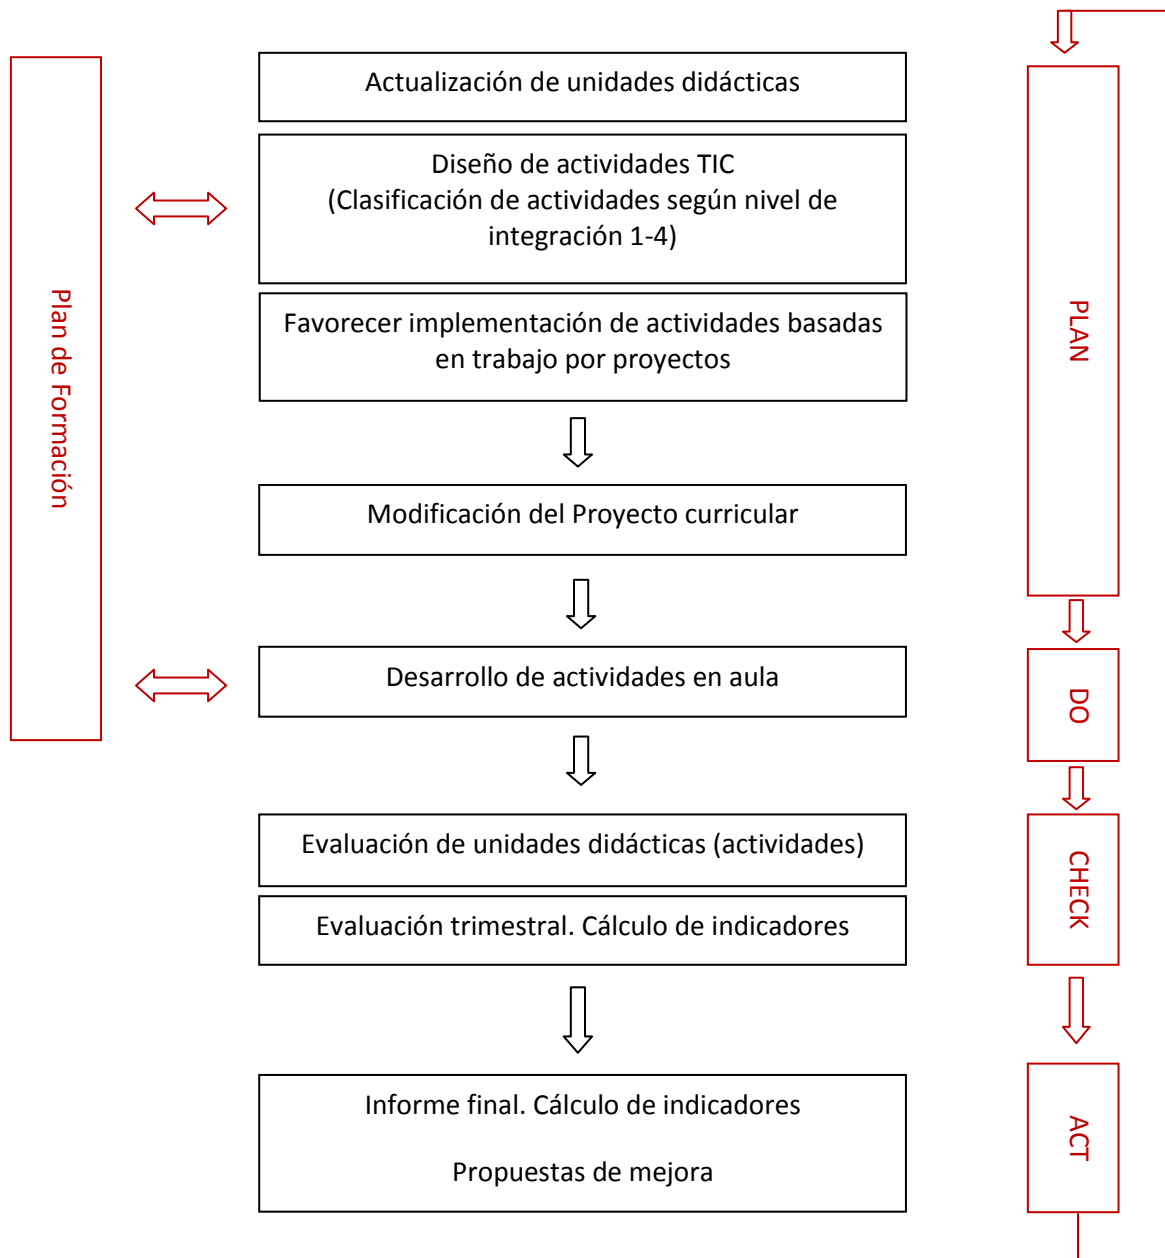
Plan de Formación

Actualización de unidades didácticas

Diseño de actividades TIC
(Clasificación de actividades según nivel de integración 1-4)

Favorecer implementación de actividades basadas en trabajo por proyectos

Modificación del Proyecto curricular

Desarrollo de actividades en aula

Evaluación de unidades didácticas (actividades)

Evaluación trimestral. Cálculo de indicadores

Informe final. Cálculo de indicadores

Propuestas de mejora

PLAN

DO

CHECK

ACT